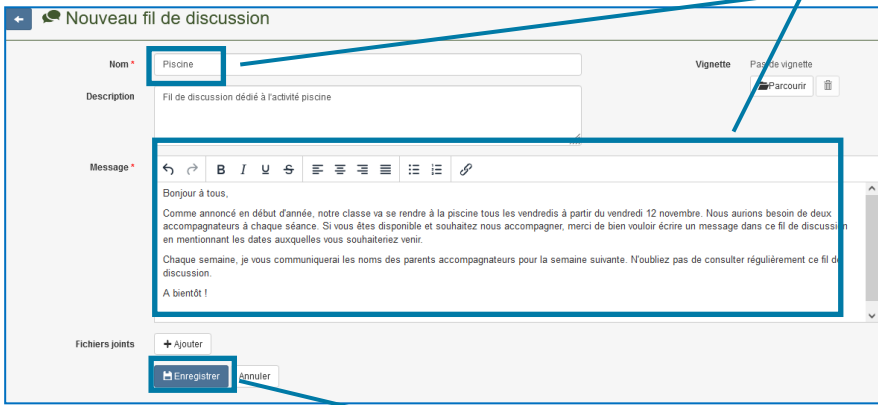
Nouveau fil de discussion

Nom *
Piscine

Vignette
Pas de vignette
Parcourir

Description
Fil de discussion dédié à l'activité piscine

Message *

B I U S

Bonjour à tous,

Comme annoncé en début d'année, notre classe va se rendre à la piscine tous les vendredis à partir du vendredi 12 novembre. Nous aurions besoin de deux accompagnateurs à chaque séance. Si vous êtes disponible et souhaitez nous accompagner, merci de bien vouloir écrire un message dans ce fil de discussion en mentionnant les dates auxquelles vous souhaiteriez venir.

Chaque semaine, je vous communiquerai les noms des parents accompagnateurs pour la semaine suivante. N'oubliez pas de consulter régulièrement ce fil de discussion.

A bientôt !

Fichiers joints
+ Ajouter

Enregistrer
Annuler